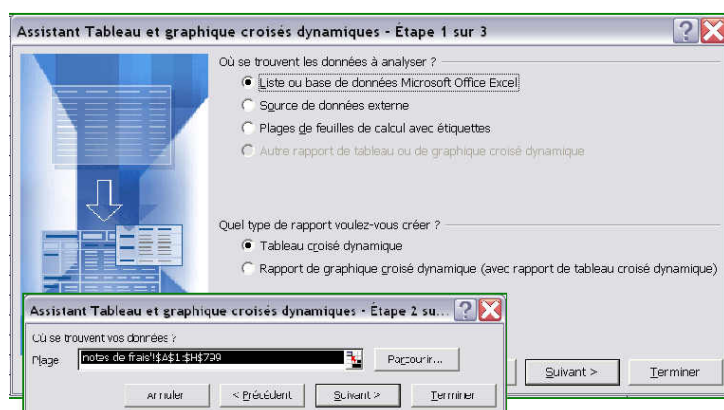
Assistant Tableau et graphique croisés dynamiques - Étape 1 sur 3

Où se trouvent les données à analyser ?
Liste ou base de données Microsoft Office Excel
Source de données externe
Plages de feuilles de calcul avec étiquettes
Autre rapport de tableau ou de graphique croisé dynamique

Quel type de rapport voulez-vous créer ?
Tableau croisé dynamique
Rapport de graphique croisé dynamique (avec rapport de tableau croisé dynamique)

Suivant >
Terminer

Assistant Tableau et graphique croisés dynamiques - Étape 2 su...

Où se trouvent vos données ?
Plage 'notes de frais'!$A$1:$H$739
Parcourir...

Annuler
< Précédent
Suivant >
Terminer